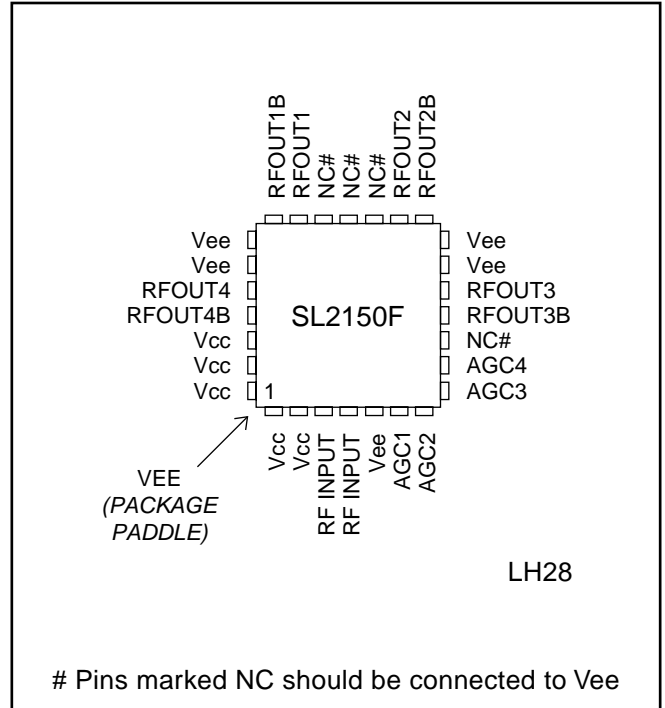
RFOUT1B
RFOUT1
NC#
NC#
NC#
RFOUT2
RFOUT2B

Vee
Vee
RFOUT4
RFOUT4B
Vcc
Vcc
Vcc

SL2150F

1

Vee
Vee
RFOUT3
RFOUT3B
NC#
AGC4
AGC3

Vcc
Vcc
RF INPUT
RF INPUT
Vee
AGC1
AGC2

VEE
*(PACKAGE PADDLE)*

LH28

# Pins marked NC should be connected to Vee